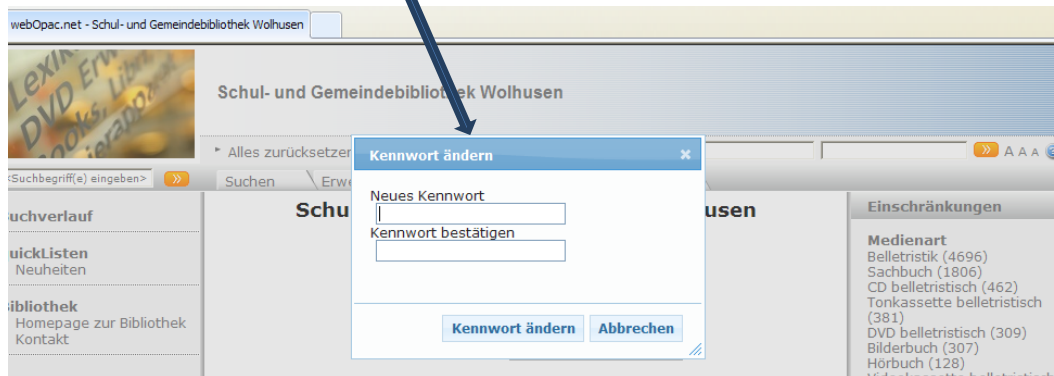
webOpac.net - Schul- und Gemeindebibliothek Wolhusen

Schul- und Gemeindebibliothek Wolhusen

Alles zurücksetzen

AAA

<Suchbegriff(e) eingeben>

Suchen

Erw

uchverlauf

uickListen
Neuheiten

ibliothek
Homepage zur Bibliothek
Kontakt

Schu

usen

Kennwort ändern

Neues Kennwort

Kennwort bestätigen

Kennwort ändern

Abbrechen

Einschränkungen

Medienart
Belletristik (4696)
Sachbuch (1806)
CD belletristisch (462)
Tonkassette belletristisch (381)
DVD belletristisch (309)
Bilderbuch (307)
Hörbuch (128)